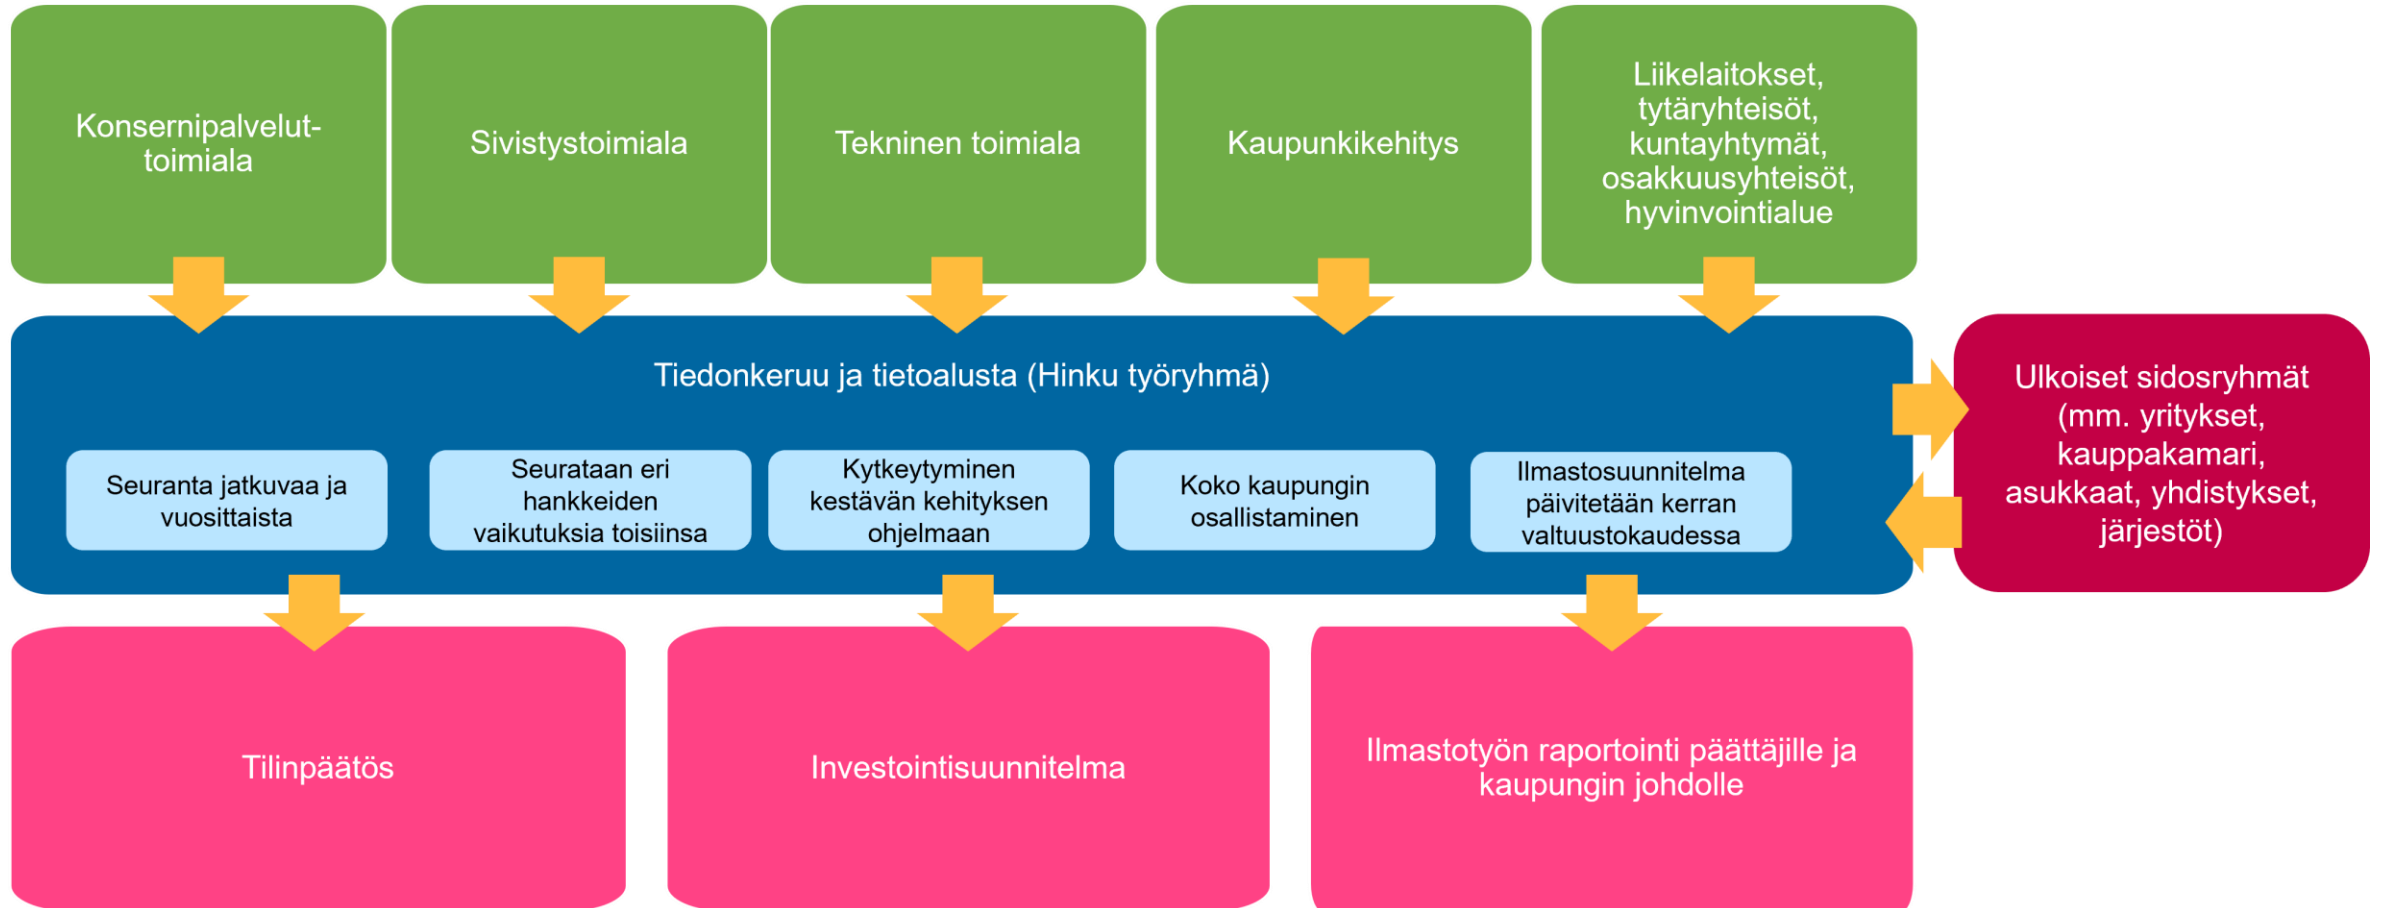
Konsernipalvelut-toimiala

Sivistystoimiala

Tekninen toimiala

Kaupunkikehitys

Liikelaitokset, tytäryhteisöt, kuntayhtymät, osakkuusyhteisöt, hyvinvointialue

Tiedonkeruu ja tietoalusta (Hinku työryhmä)

Seuranta jatkuvaa ja vuosittaista

Seurataan eri hankkeiden vaikutuksia toisiinsa

Kytkeytyminen kestävän kehityksen ohjelmaan

Koko kaupungin osallistaminen

Ilmastosuunnitelma päivitetään kerran valtuustokaudessa

Ulkoiset sidosryhmät (mm. yritykset, kauppakamari, asukkaat, yhdistykset, järjestöt)

Tilinpäätös

Investointisuunnitelma

Ilmastotyön raportointi päättäjille ja kaupungin johdolle